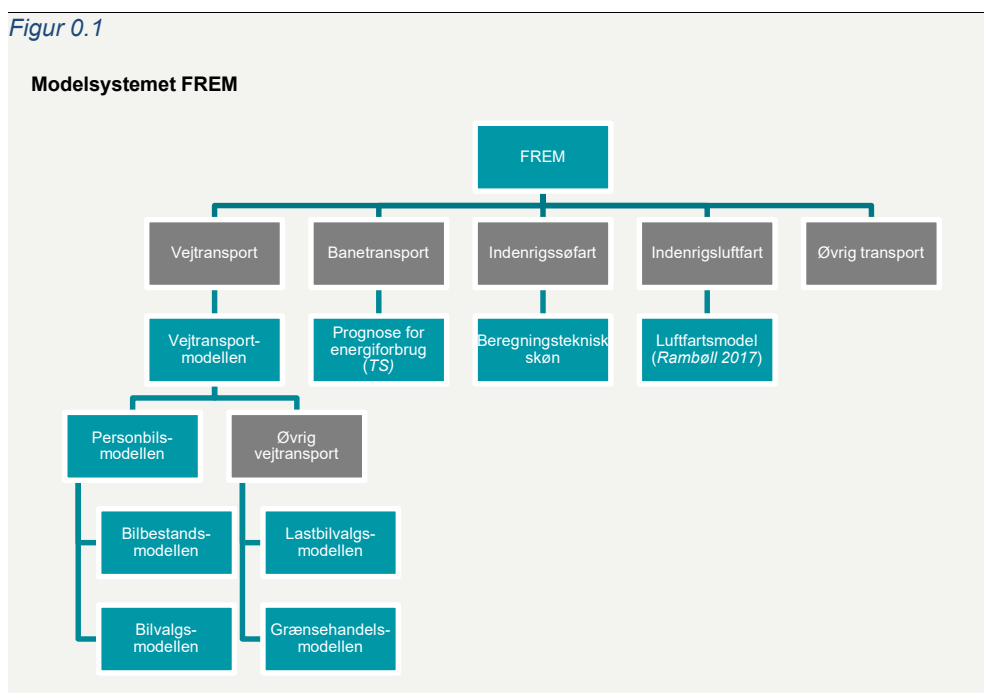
Figur 0.1

Modelsystemet FREM

FREM

Vejtransport

Banetransport

Indenrigssøfart

Indenrigsluftfart

Øvrig transport

Vejtransport-modellen

Prognose for energiforbrug (TS)

Beregningsteknisk skøn

Luftfartsmodel (Rambøll 2017)

Personbils-modellen

Øvrig vejtransport

Bilbestands-modellen

Bilvalgs-modellen

Lastbilvalgs-modellen

Grænsehandels-modellen